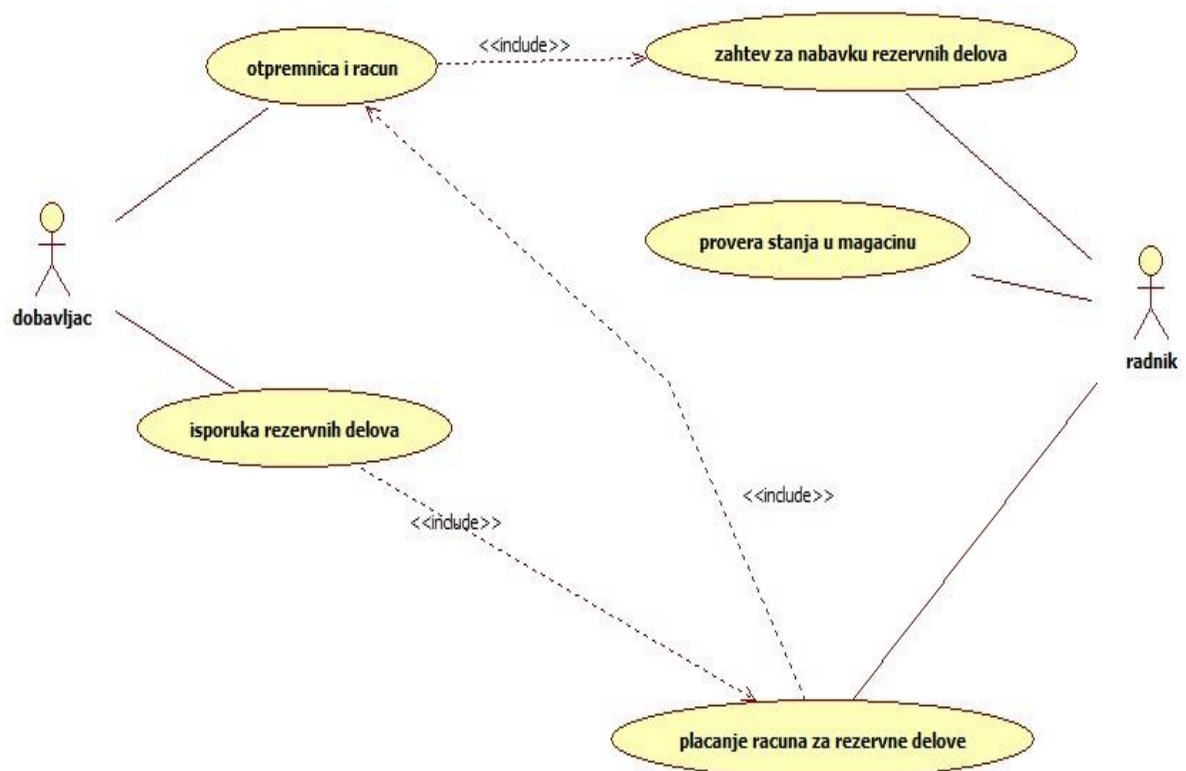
otpremnica i racun

<<include>>

zahtev za nabavku rezervnih delova

provera stanja u magacinu

dobavljac

radnik

isporuka rezervnih delova

<<include>>

<<include>>

placanje racuna za rezervne delove